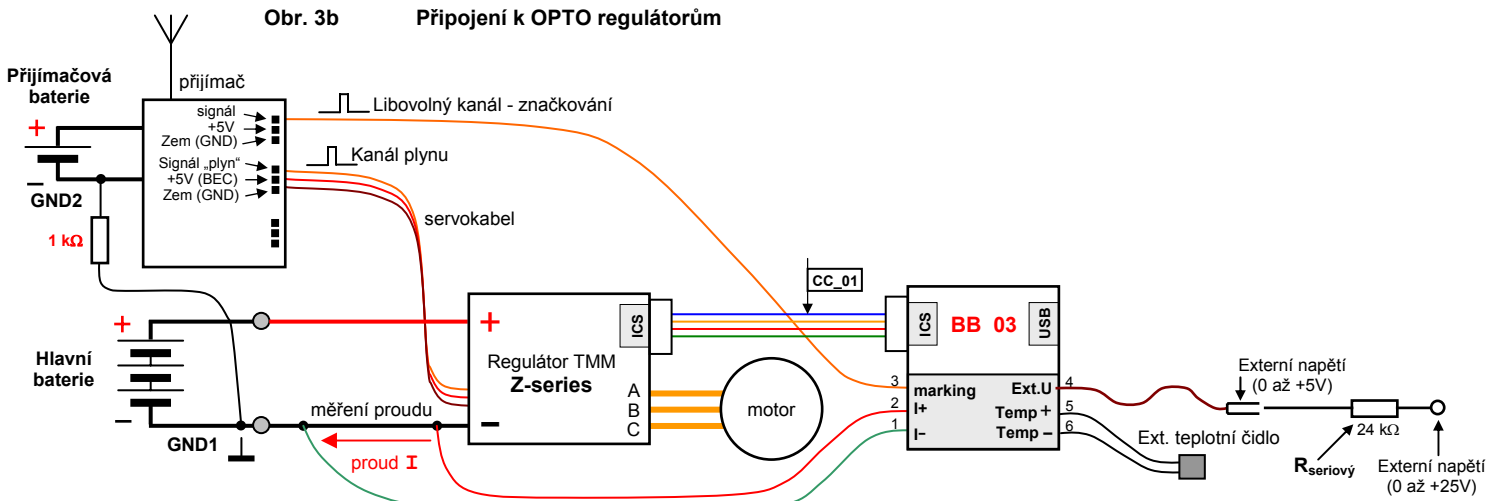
Obr. 3b Připojení k OPTO regulátorům

přijímač

Přijímačová baterie

+

–

GND2

1 kΩ

signál
+5V
Zem (GND)

Signál „plyn“
+5V (BEC)
Zem (GND)

Libovolný kanál - značkování

Kanál plynu

servokabel

CC_01

+

Hlavní baterie

–

GND1

měření proudu

proud I

+

ICS

Regulátor TMM
Z-series

–

A
B
C

motor

ICS

BB 03

USB

3 marking
2 I+
1 I–

Ext.U 4
Temp + 5
Temp – 6

Externí napětí
(0 až +5V)

24 kΩ

Ext. teplotní čidlo

R$_{seriový}$

Externí napětí
(0 až +25V)